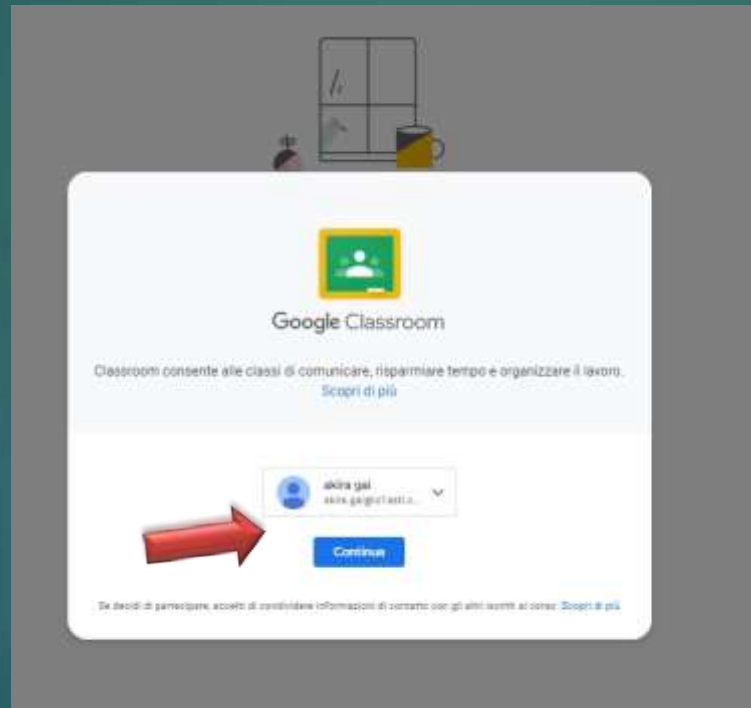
Google Classroom

Classroom consente alle classi di comunicare, risparmiare tempo e organizzare il lavoro.
Scopri di più

akira gai
akira.gai@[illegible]

Continua

Se decidi di partecipare, accetti di condividere informazioni di contatto con gli altri iscritti al corso. Scopri di più